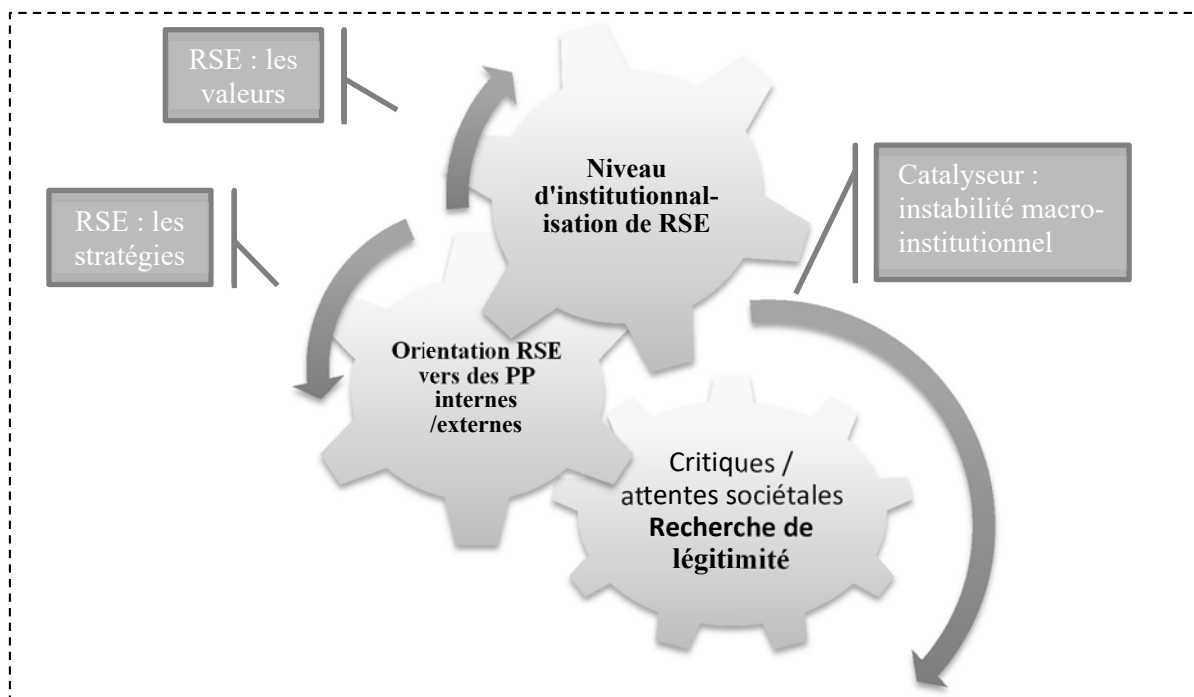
RSE : les valeurs

RSE : les stratégies

Niveau d'institutionnalisation de RSE

Catalyseur : instabilité macro-institutionnel

Orientation RSE vers des PP internes /externes

Critiques / attentes sociétales **Recherche de légitimité**